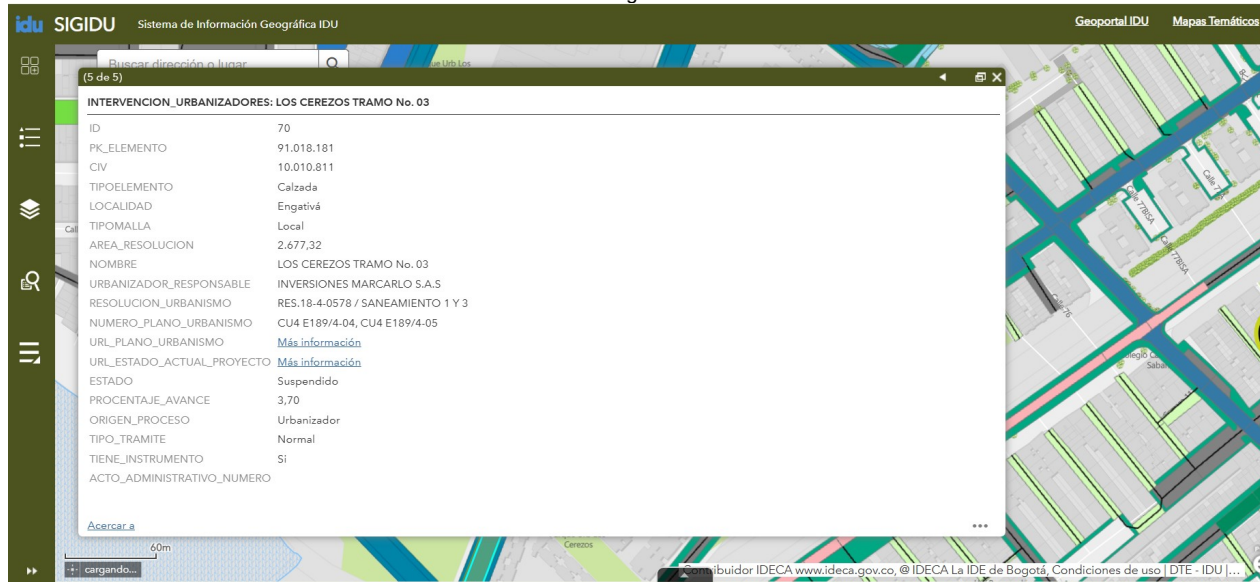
idu SIGIDU Sistema de Información Geográfica IDU

Geoportal IDU Mapas Temáticos

Buscar dirección o lugar

(5 de 5)

INTERVENCION_URBANIZADORES: LOS CEREZOS TRAMO No. 03

| | |
|---|---|
| ID | 70 |
| PK_ELEMENTO | 91.018.181 |
| CIV | 10.010.811 |
| TIPOELEMENTO | Calzada |
| LOCALIDAD | Engativá |
| TIPOMALLA | Local |
| AREA_RESOLUCION | 2.677,32 |
| NOMBRE | LOS CEREZOS TRAMO No. 03 |
| URBANIZADOR_RESPONSABLE | INVERSIONES MARCARLO S.A.S |
| RESOLUCION_URBANISMO | RES.18-4-0578 / SANEAMIENTO 1 Y 3 |
| NUMERO_PLANO_URBANISMO | CU4 E189/4-04, CU4 E189/4-05 |
| URL_PLANO_URBANISMO | Más información |
| URL_ESTADO_ACTUAL_PROYECTO | Más información |
| ESTADO | Suspendido |
| PROCENTAJE_AVANCE | 3,70 |
| ORIGEN_PROCESO | Urbanizador |
| TIPO_TRAMITE | Normal |
| TIENE_INSTRUMENTO | Si |
| ACTO_ADMINISTRATIVO_NUMERO | |

Acercar a

...

60m

cargando...

Cerezos

Calle 77BSA

Calle 77BSA

Calle 76

Colegio C Sabar

Contribuidor IDECA www.ideca.gov.co, @ IDECA La IDE de Bogotá, Condiciones de uso | DTE - IDU | ...